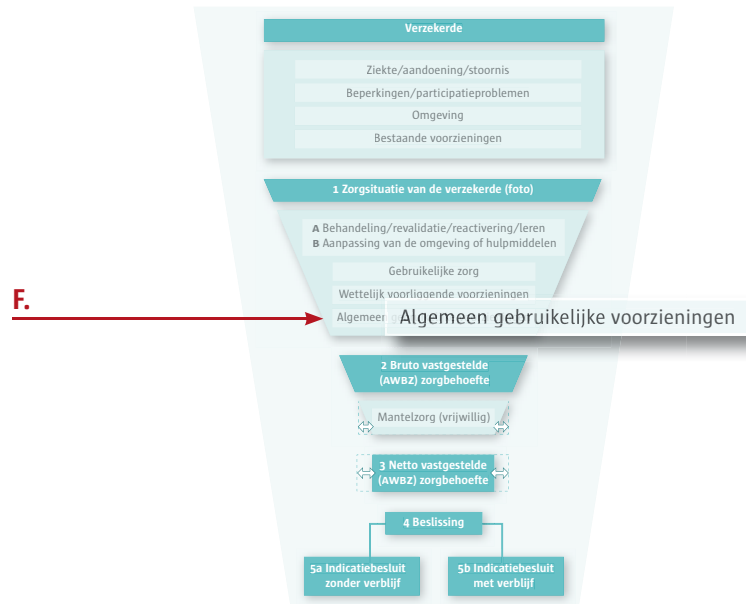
Verzekerde

Ziekte/aandoening/stoornis

Beperkingen/participatieproblemen

Omgeving

Bestaande voorzieningen

1 Zorgsituatie van de verzekerde (foto)

A Behandeling/revalidatie/reactivering/leren
B Aanpassing van de omgeving of hulpmiddelen

Gebruikelijke zorg

Wettelijk voorliggende voorzieningen

F.

Algemeen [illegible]

Algemeen gebruikelijke voorzieningen

2 Bruto vastgestelde (AWBZ) zorgbehoefte

Mantelzorg (vrijwillig)

3 Netto vastgestelde (AWBZ) zorgbehoefte

4 Beslissing

5a Indicatiebesluit zonder verblijf

5b Indicatiebesluit met verblijf